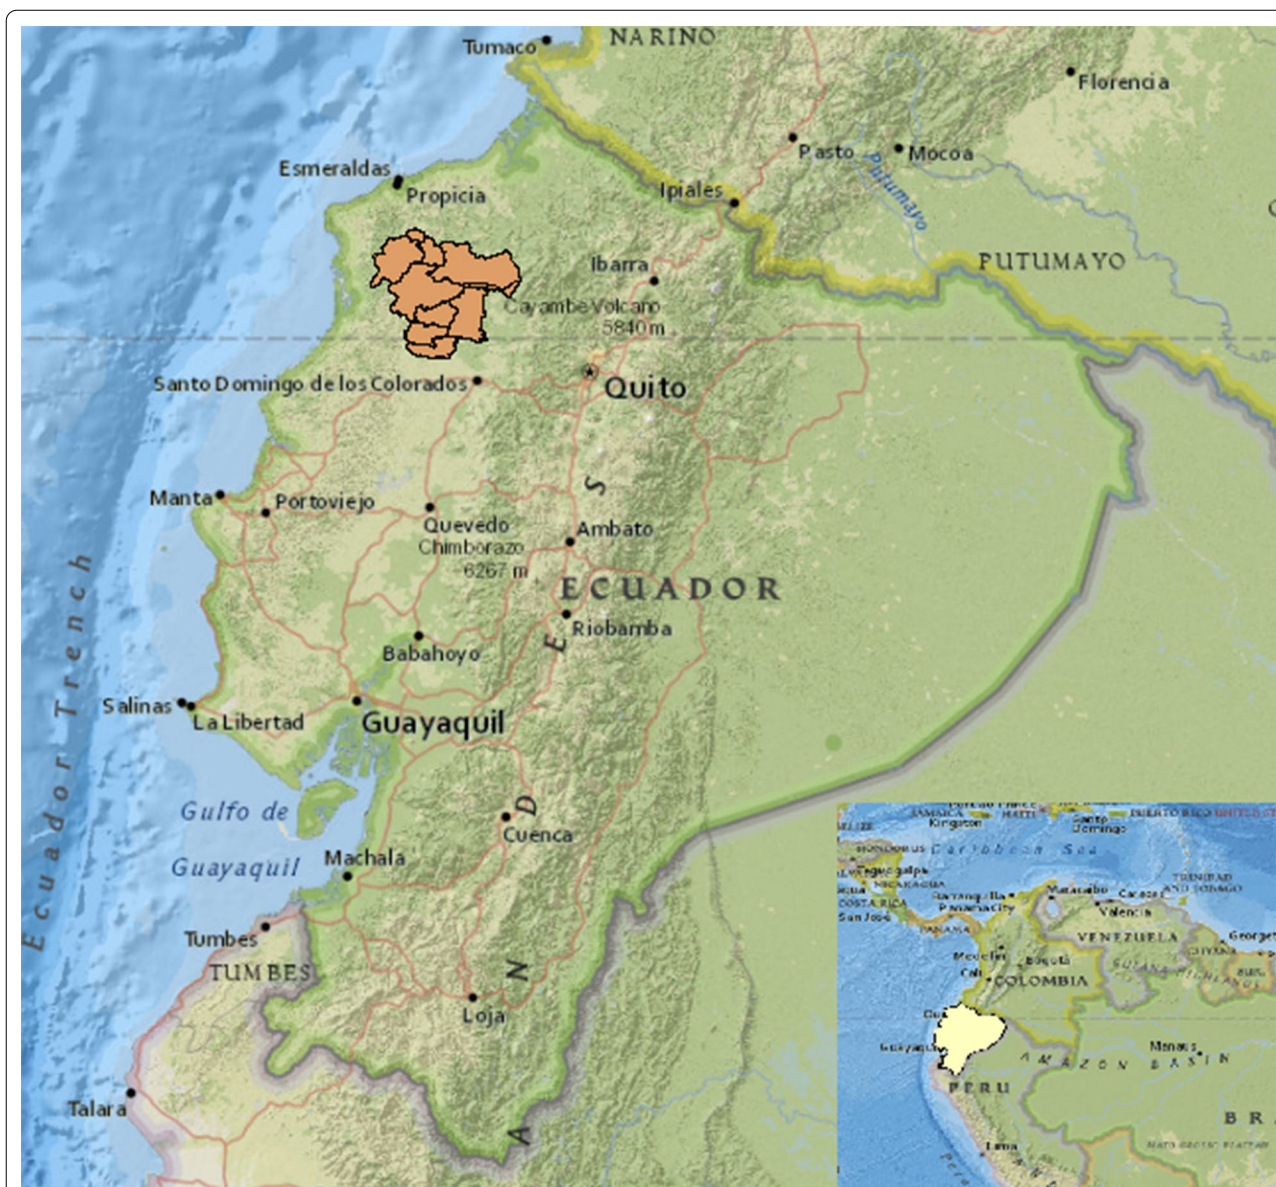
Tumaco
NARINO
Florencia
Pasto
Mocoa
Putumayo
Esmeraldas
Propicia
Ipiales
Ibarra
PUTUMAYO
Cayambe Volcano
5840 m
Santo Domingo de los Colorados
Quito
Manta
Portoviejo
Quevedo
Chimborazo
6267 m
Ambato
S
ECUADOR
Riobamba
E
Babahoyo
Salinas
La Libertad
Guayaquil
Gulfo de
Guayaquil
D
Cuenca
Machala
Tumbes
TUMBES
N
Loja
Talara
A
Ecuador Trench
Kingston
Santo Domingo
Caribbean Sea
HONDURAS
NICARAGUA
COSTA RICA
San José
PANAMA
Panama City
Maracaibo
Caracas
Valencia
TRINIDAD AND TOBAGO
VENEZUELA
Medellín
Bogotá
Cali
COLOMBIA
GUYANA
Georget
Guayaquil
PERU
AMAZON BASIN
Manaus
Lima
BR